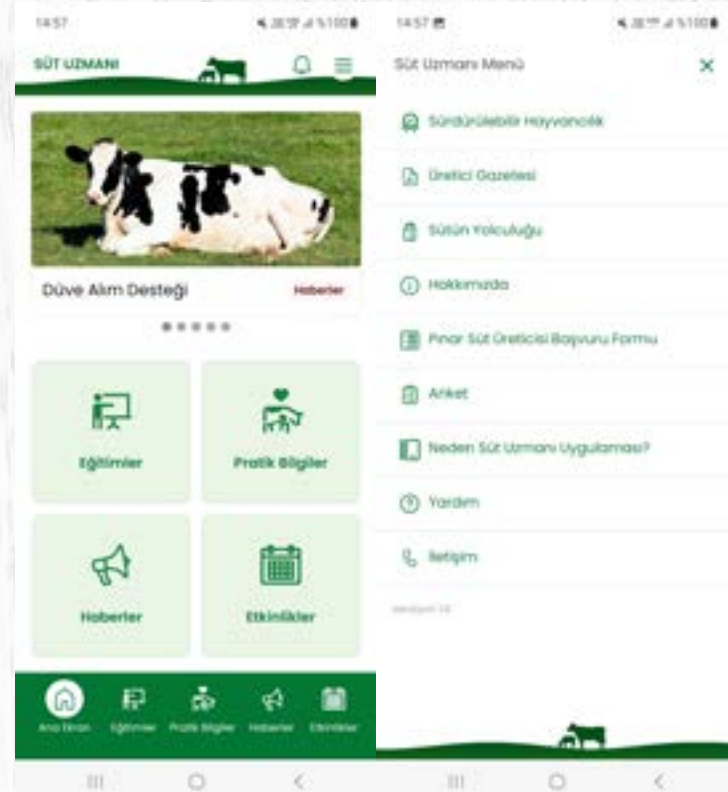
14:57

SÜT UZMANI

Düve Alım Desteği

Haberler

Eğitimler

Pratik Bilgiler

Haberler

Etkinlikler

Ana Ekran
Eğitimler
Pratik Bilgiler
Haberler
Etkinlikler

14:57

Süt Uzmanı Menü

Sürdürülebilir Hayvancılık

Üretici Gazetesi

Sütün Yolculuğu

Hakkımızda

Pınar Süt Üreticisi Başvuru Formu

Anket

Neden Süt Uzmanı Uygulaması?

Yardım

İletişim

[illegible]